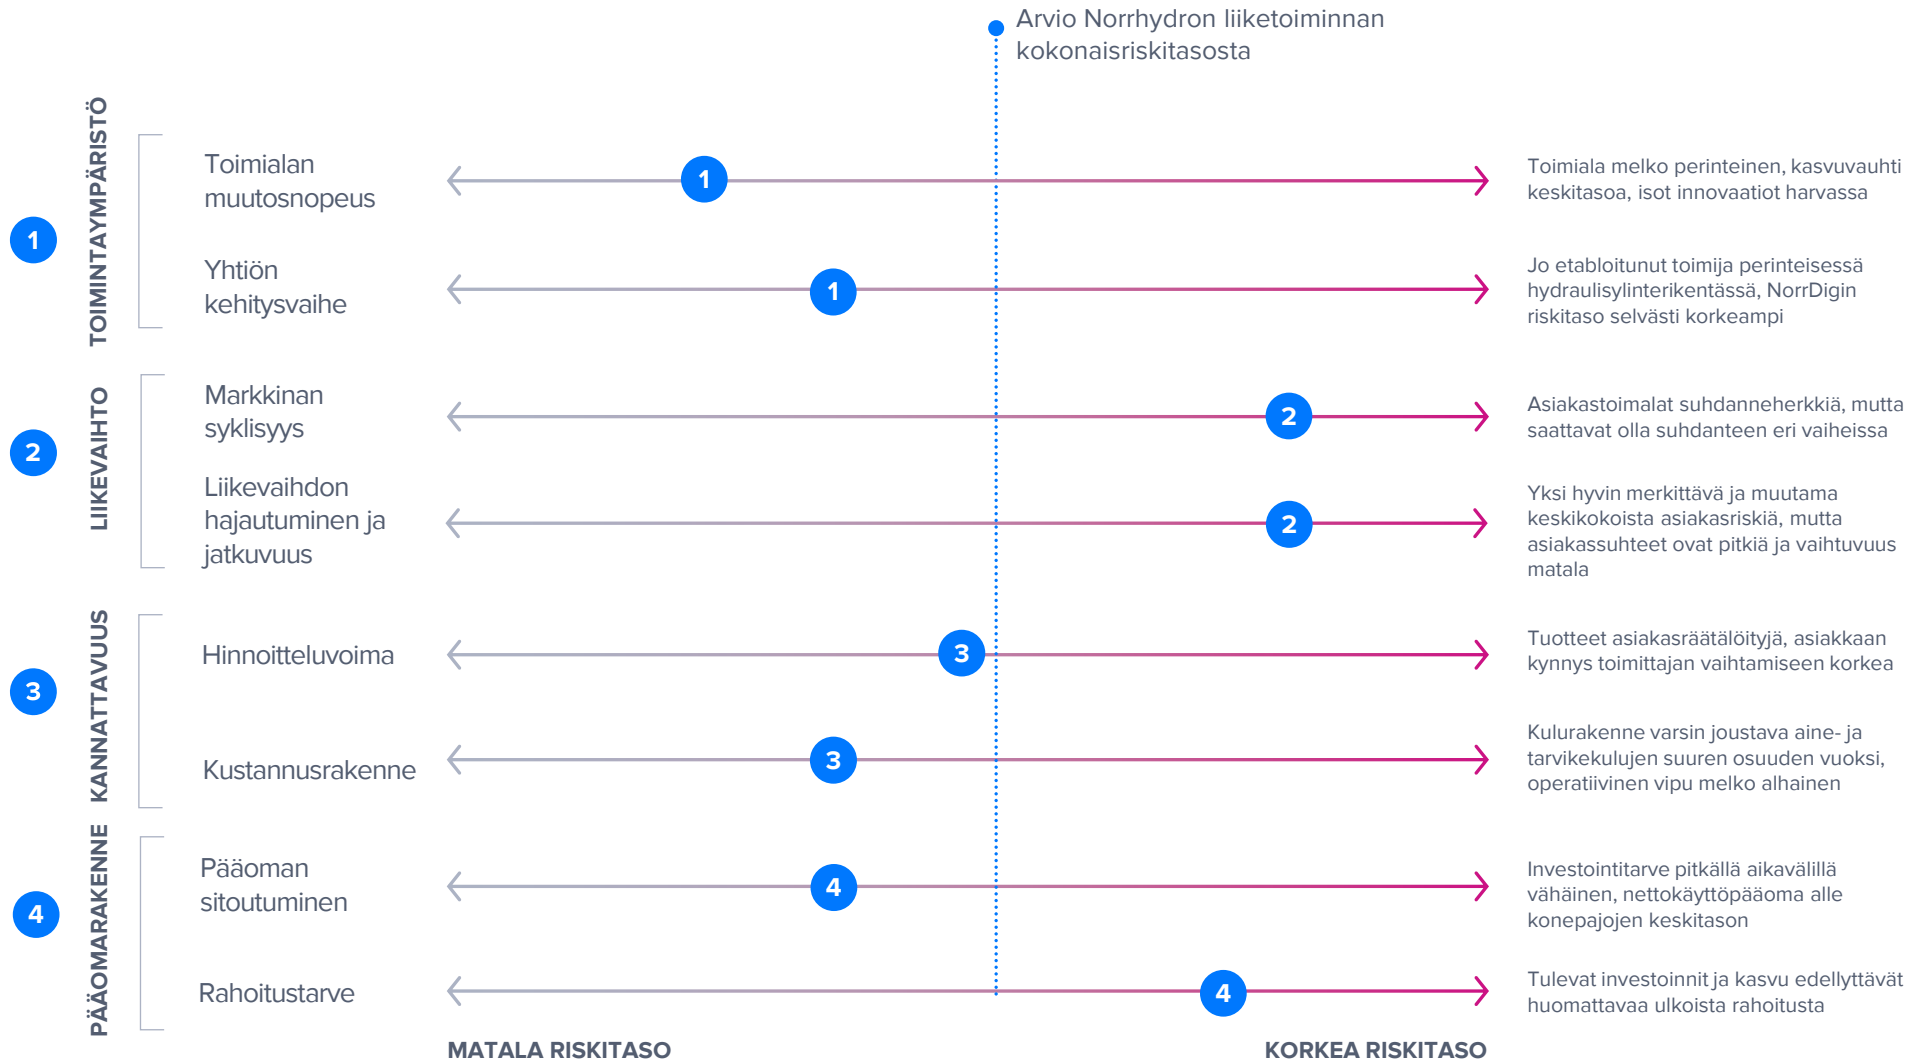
Arvio Norrhydron liiketoiminnan kokonaisriskitasosta

1 TOIMINTAYMPÄRISTÖ

Toimialan muutosnopeus

1

Toimiala melko perinteinen, kasvuvauhti keskitasoa, isot innovaatiot harvassa

Yhtiön kehitysvaihe

1

Jo etabloitunut toimija perinteisessä hydraulisylinterikentässä, NorrDigin riskitaso selvästi korkeampi

2 LIIKEVAIHTO

Markkinan syklisyys

2

Asiakastoimalat suhdanneherkkiä, mutta saattavat olla suhdanteen eri vaiheissa

Liikevaihdon hajautuminen ja jatkuvuus

2

Yksi hyvin merkittävä ja muutama keskikokoista asiakasriskiä, mutta asiakassuhteet ovat pitkiä ja vaihtuvuus matala

3 KANNATTAVUUS

Hinnoitteluvoima

3

Tuotteet asiakasräätälöityjä, asiakkaan kynnys toimittajan vaihtamiseen korkea

Kustannusrakenne

3

Kulurakenne varsin joustava aine- ja tarvikekulujen suuren osuuden vuoksi, operatiivinen vipu melko alhainen

4 PÄÄOMARAKENNE

Pääoman sitoutuminen

4

Investointitarve pitkällä aikavälillä vähäinen, nettokäyttöpääoma alle konepajojen keskitason

Rahoitustarve

4

Tulevat investoinnit ja kasvu edellyttävät huomattavaa ulkoista rahoitusta

MATALA RISKITASO

KORKEA RISKITASO